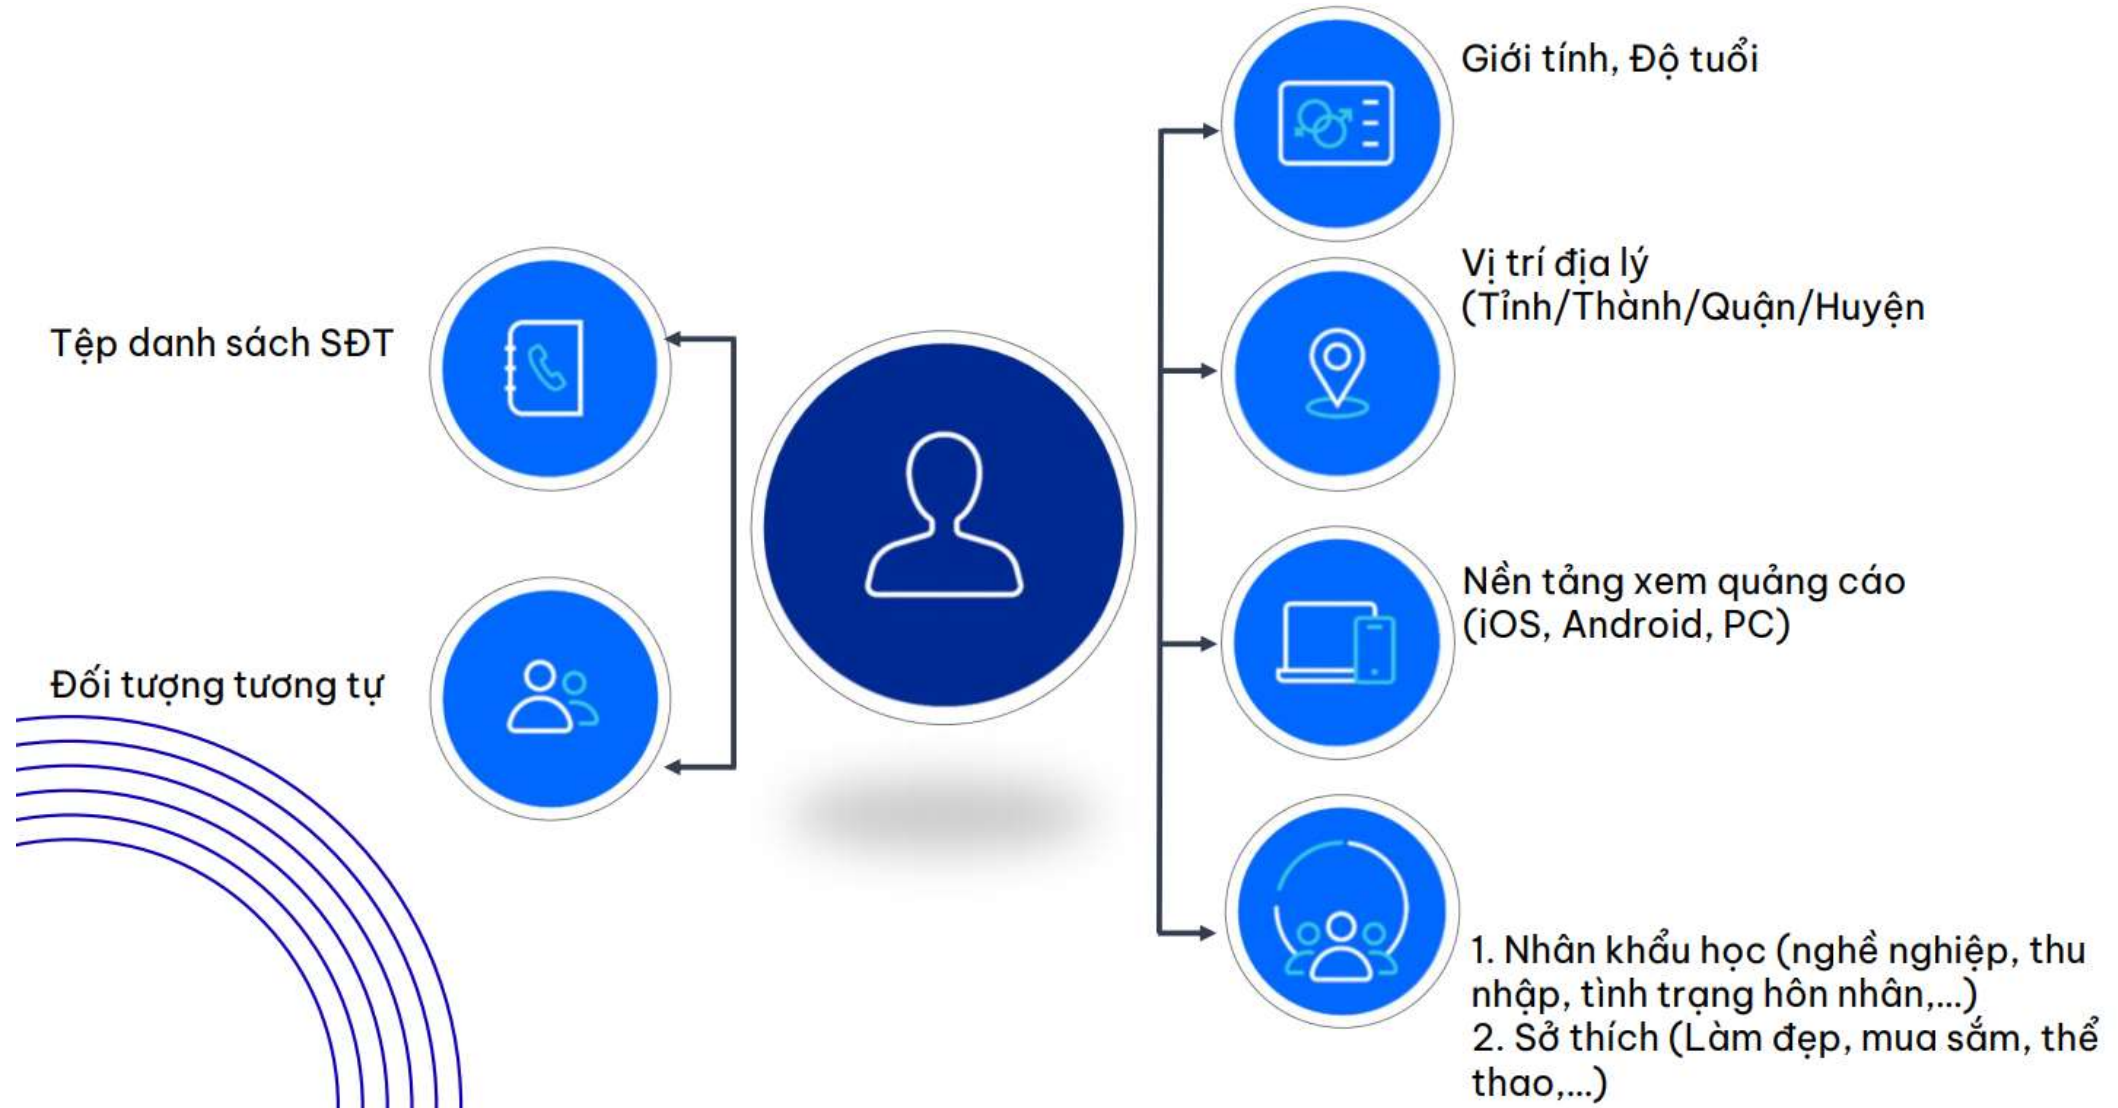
Giới tính, Độ tuổi

Vị trí địa lý (Tỉnh/Thành/Quận/Huyện

Tệp danh sách SĐT

Nền tảng xem quảng cáo (iOS, Android, PC)

Đối tượng tương tự

1. Nhân khẩu học (nghề nghiệp, thu nhập, tình trạng hôn nhân,...)
2. Sở thích (Làm đẹp, mua sắm, thể thao,...)